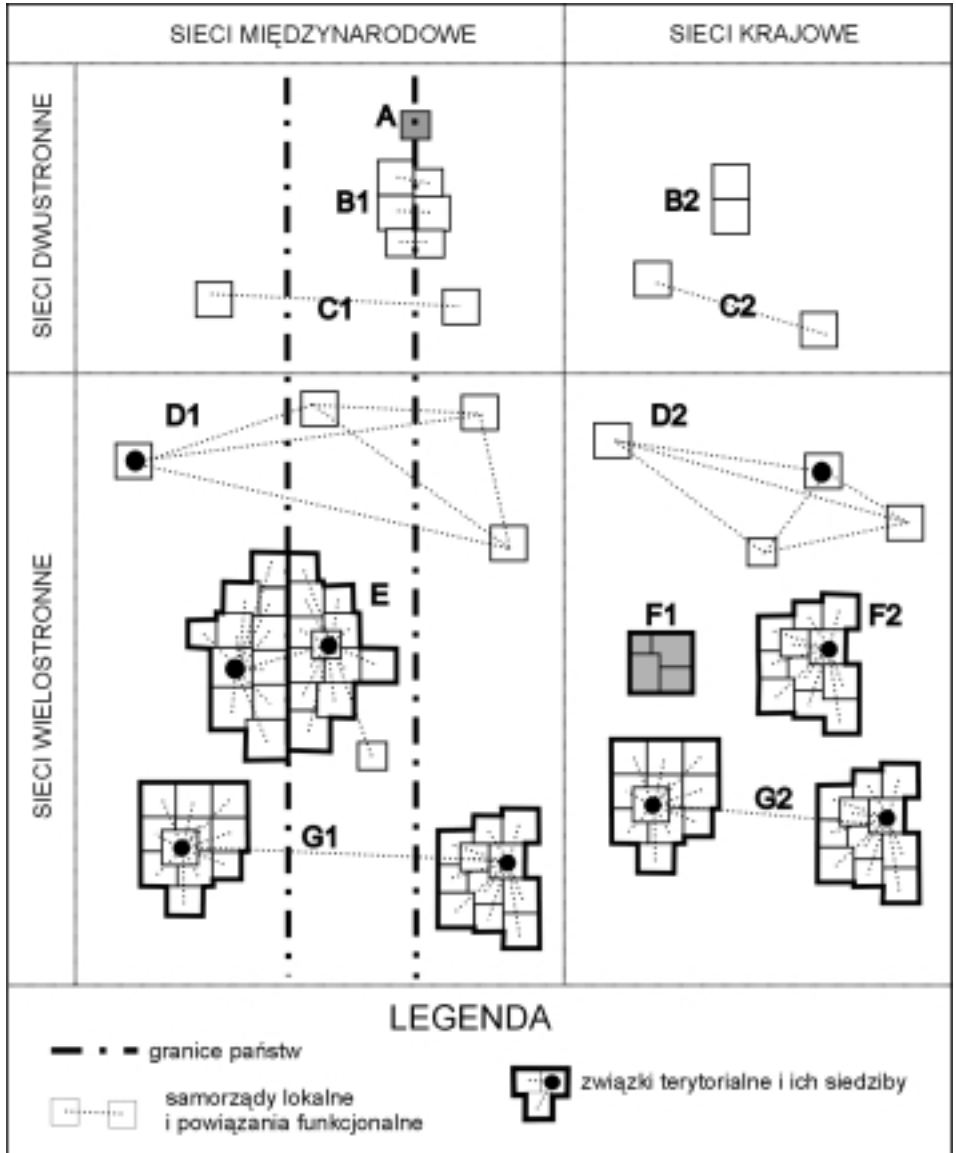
SIECI MIĘDZYNARODOWE

SIECI KRAJOWE

SIECI DWUSTRONNE

A

B1

C1

B2

C2

SIECI WIELOSTRONNE

D1

D2

E

F1

F2

G1

G2

LEGENDA

granice państw

samorządy lokalne i powiązania funkcjonalne

związki terytorialne i ich siedziby